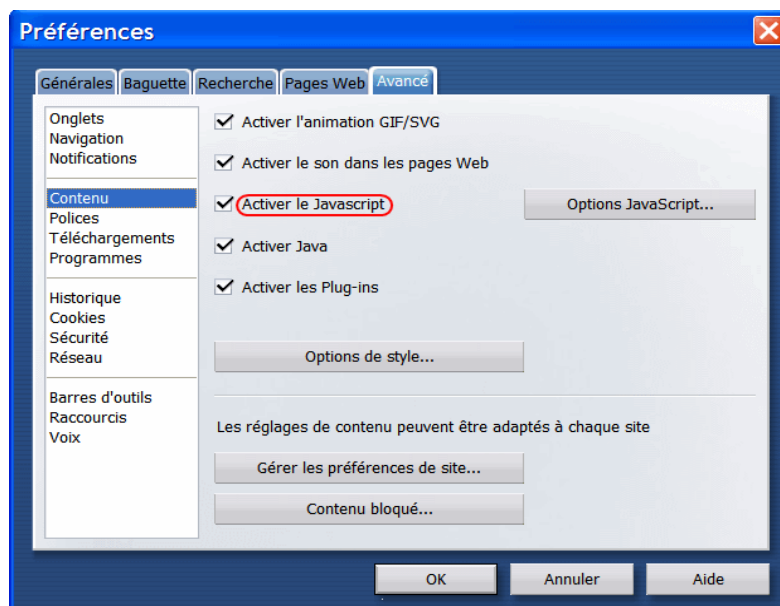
Préférences

Générales | Baguette | Recherche | Pages Web | Avancé

Onglets
Navigation
Notifications

Contenu
Polices
Téléchargements
Programmes

Historique
Cookies
Sécurité
Réseau

Barres d'outils
Raccourcis
Voix

Activer l'animation GIF/SVG

Activer le son dans les pages Web

Activer le Javascript

Options JavaScript...

Activer Java

Activer les Plug-ins

Options de style...

Les réglages de contenu peuvent être adaptés à chaque site

Gérer les préférences de site...

Contenu bloqué...

OK

Annuler

Aide